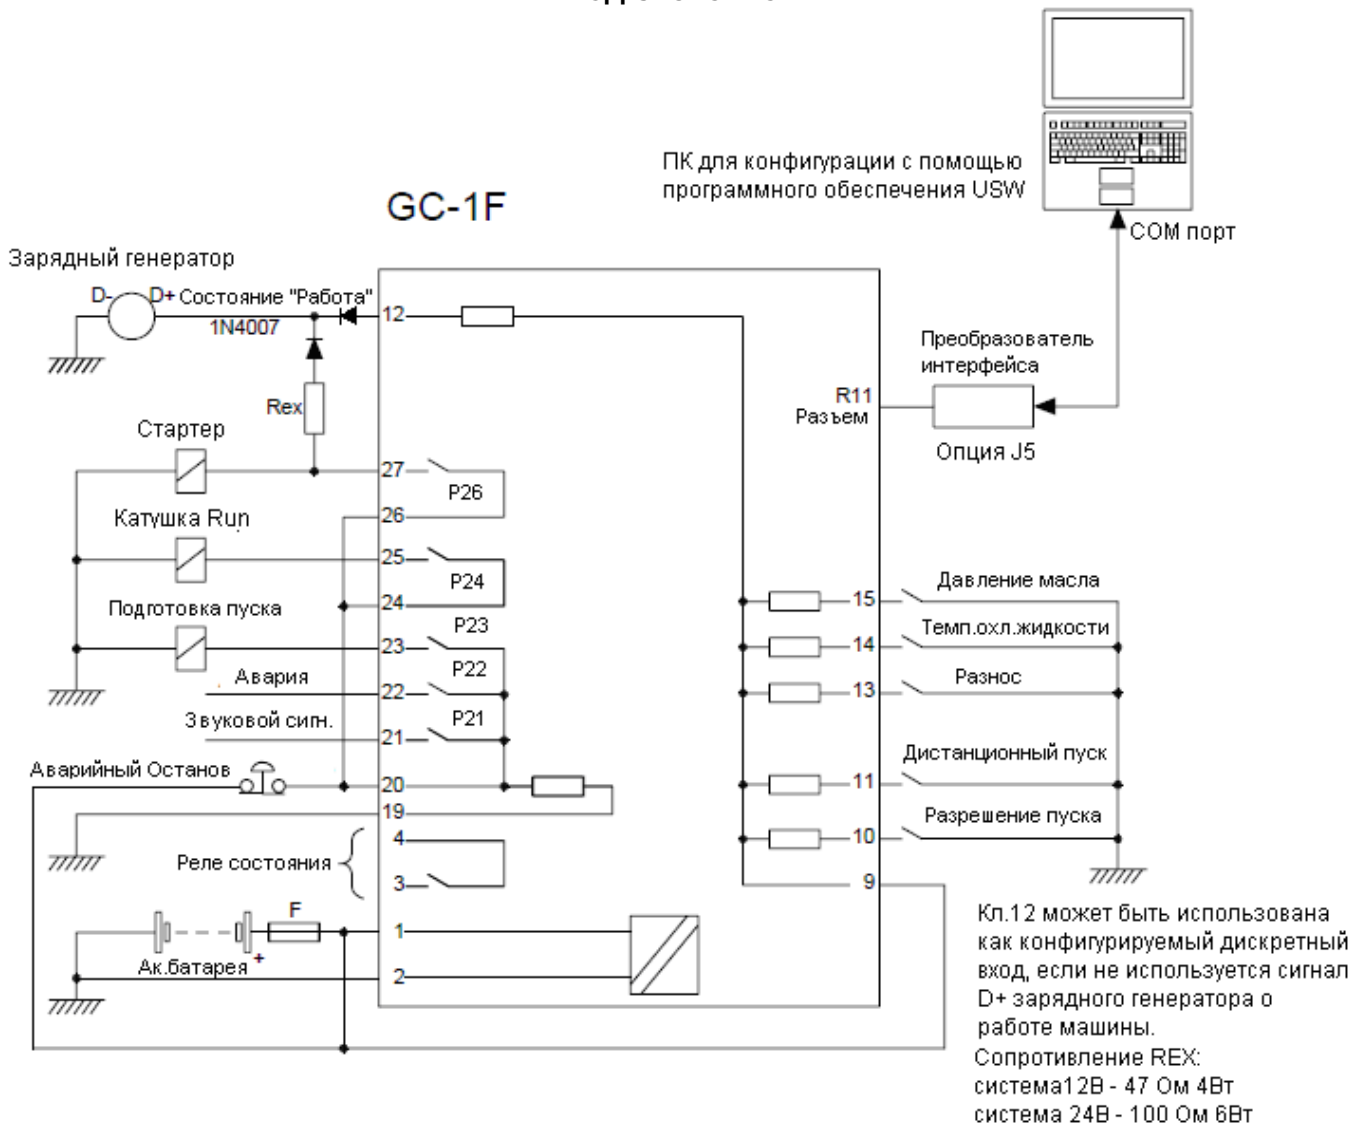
ПК для конфигурации с помощью программного обеспечения USW

GC-1F

COM порт

Зарядный генератор

D- D+ Состояние "Работа"

1N4007

12

Преобразователь интерфейса

R11 Разъем

Опция J5

Rex

Стартер

27

P26

26

Катушка Run

25

P24

24

Подготовка пуска

23

P23

Авария

22

P22

Звуковой сигн.

21

P21

Аварийный Останов

20

19

Реле состояния

4

3

F

1

Ак.батарея +

2

Давление масла

15

Темп.охл.жидкости

14

Разнос

13

Дистанционный пуск

11

Разрешение пуска

10

9

Кл.12 может быть использована как конфигурируемый дискретный вход, если не используется сигнал D+ зарядного генератора о работе машины.
Сопротивление REX:
система12В - 47 Ом 4Вт
система 24В - 100 Ом 6Вт